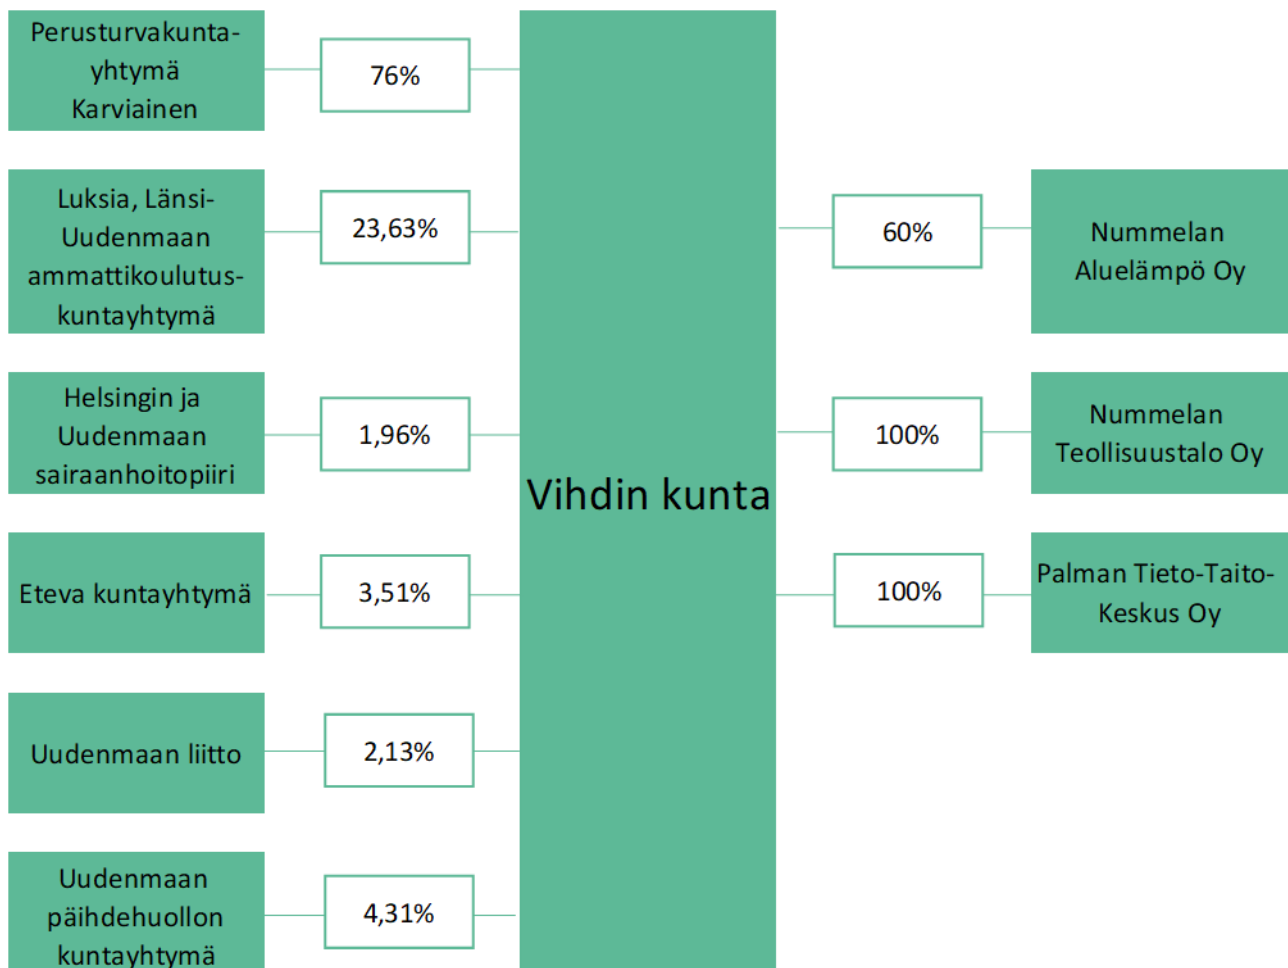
Perusturvakuntayhtymä Karviainen

76%

Luksia, Länsi-Uudenmaan ammattikoulutuskuntayhtymä

23,63%

Helsingin ja Uudenmaan sairaanhoitopiiri

1,96%

Eteva kuntayhtymä

3,51%

Uudenmaan liitto

2,13%

Uudenmaan päihdehuollon kuntayhtymä

4,31%

Vihdin kunta

60%

Nummelan Aluelämpö Oy

100%

Nummelan Teollisuustalo Oy

100%

Palman Tieto-Taito-Keskus Oy